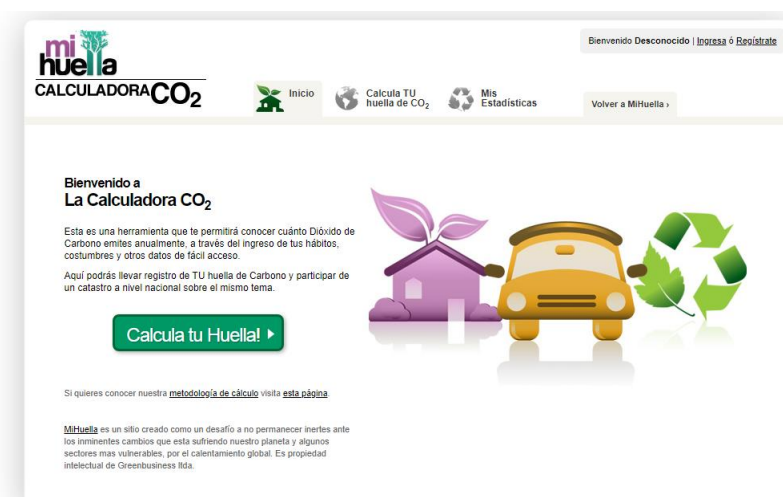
mi huella
CALCULADORA $CO_2$

Bienvenido Desconocido | Ingresa ó Regístrate

Inicio

Calcula TU huella de $CO_2$

Mis Estadísticas

Volver a MiHuella ›

Bienvenido a
La Calculadora $CO_2$

Esta es una herramienta que te permitirá conocer cuánto Dióxido de Carbono emites anualmente, a través del ingreso de tus hábitos, costumbres y otros datos de fácil acceso.

Aquí podrás llevar registro de TU huella de Carbono y participar de un catastro a nivel nacional sobre el mismo tema.

Calcula tu Huella! ▸

Si quieres conocer nuestra metodología de cálculo visita esta página.

MiHuella es un sitio creado como un desafío a no permanecer inertes ante los inminentes cambios que esta sufriendo nuestro planeta y algunos sectores mas vulnerables, por el calentamiento global. Es propiedad intelectual de Greenbusiness ltda.